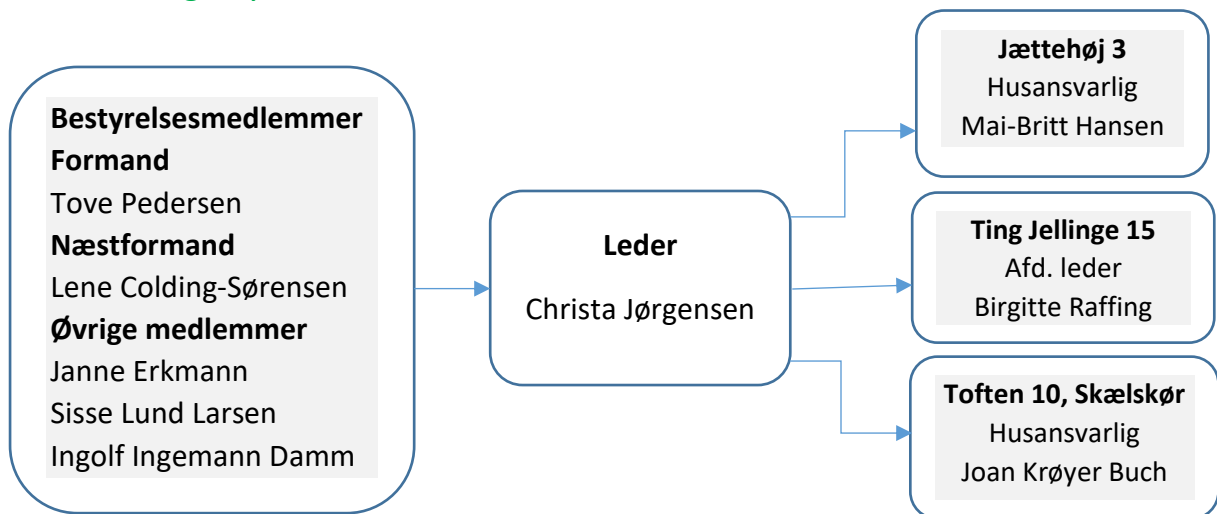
Bestyrelsesmedlemmer
Formand
Tove Pedersen
Næstformand
Lene Colding-Sørensen
Øvrige medlemmer
Janne Erkmann
Sisse Lund Larsen
Ingolf Ingemann Damm

Leder
Christa Jørgensen

Jættehøj 3
Husansvarlig
Mai-Britt Hansen

Ting Jellinge 15
Afd. leder
Birgitte Raffing

Toften 10, Skælskør
Husansvarlig
Joan Krøyer Buch